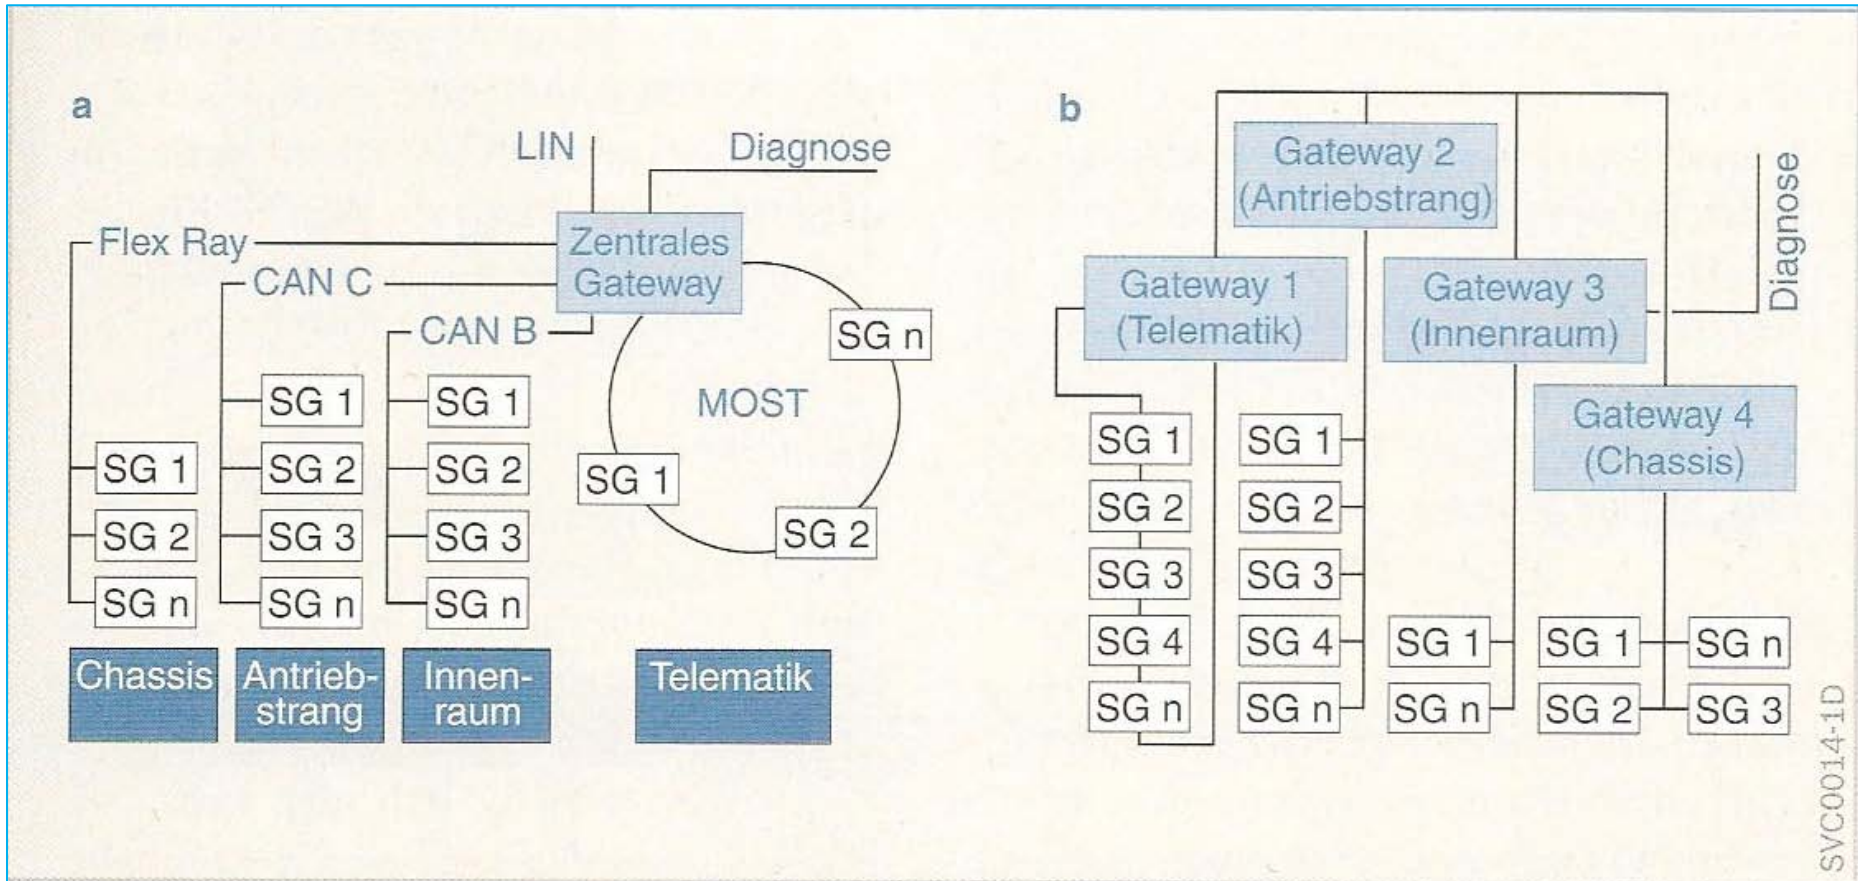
a

LIN

Diagnose

Flex Ray

CAN C

CAN B

Zentrales Gateway

SG n

MOST

SG 1

SG 2

SG 1
SG 2
SG n

SG 1
SG 2
SG 3
SG n

SG 1
SG 2
SG 3
SG n

Chassis

Antriebstrang

Innenraum

Telematik

b

Gateway 2 (Antriebstrang)

Diagnose

Gateway 1 (Telematik)

Gateway 3 (Innenraum)

Gateway 4 (Chassis)

SG 1
SG 2
SG 3
SG 4
SG n

SG 1
SG 2
SG 3
SG 4
SG n

SG 1
SG n

SG 1
SG 2

SG n
SG 3

SVC0014-1D